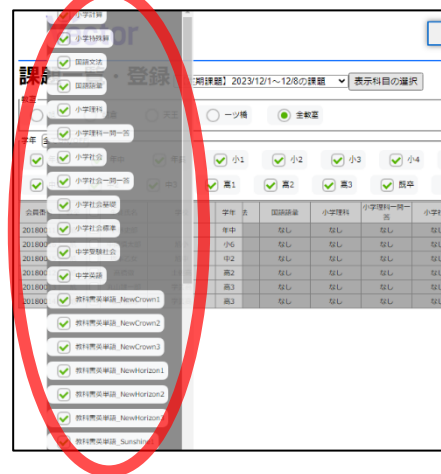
小学計算
小学特殊算
国語文法
国語読解
小学理科
小学理科一問一答
小学社会
小学社会一問一答
小学社会基礎
小学社会標準
中学受験社会
中学英語
教科書英単語_NewCrown1
教科書英単語_NewCrown2
教科書英単語_NewCrown3
教科書英単語_NewHorizon1
教科書英単語_NewHorizon2
教科書英単語_NewHorizon3
教科書英単語_Sunshine

課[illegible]・登録
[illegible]期課題】2023/12/1～12/8の課題
表示科目の選択
一ツ橋
全教室
小1
小2
小3
小4
高1
高2
高3
既卒

| 会員番 | | 学年 | 国語読解 | 小学理科 | 小学理科一問一答 | 小学 |
|---|---|---|---|---|---|---|
| 201800 | | 年中 | なし | なし | なし | なし |
| 201800 | | 小6 | なし | なし | なし | なし |
| 201800 | | 中2 | なし | なし | なし | なし |
| 201800 | | 高2 | なし | なし | なし | なし |
| 201800 | | 高3 | なし | なし | なし | なし |
| 201800 | | 高3 | なし | なし | なし | なし |